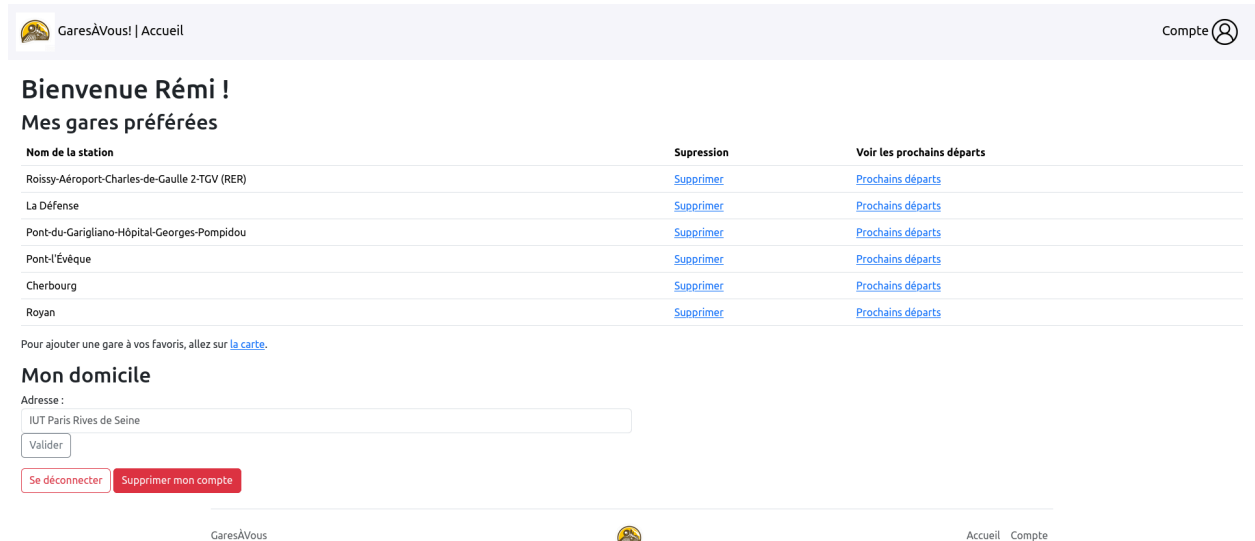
GaresÀVous! | Accueil

Compte

# Bienvenue Rémi !

## Mes gares préférées

| Nom de la station | Supression | Voir les prochains départs |
|---|---|---|
| Roissy-Aéroport-Charles-de-Gaulle 2-TGV (RER) | Supprimer | Prochains départs |
| La Défense | Supprimer | Prochains départs |
| Pont-du-Garigliano-Hôpital-Georges-Pompidou | Supprimer | Prochains départs |
| Pont-l'Évêque | Supprimer | Prochains départs |
| Cherbourg | Supprimer | Prochains départs |
| Royan | Supprimer | Prochains départs |

Pour ajouter une gare à vos favoris, allez sur la carte.

## Mon domicile

Adresse :

IUT Paris Rives de Seine

Valider

Se déconnecter

Supprimer mon compte

GaresÀVous

Accueil Compte